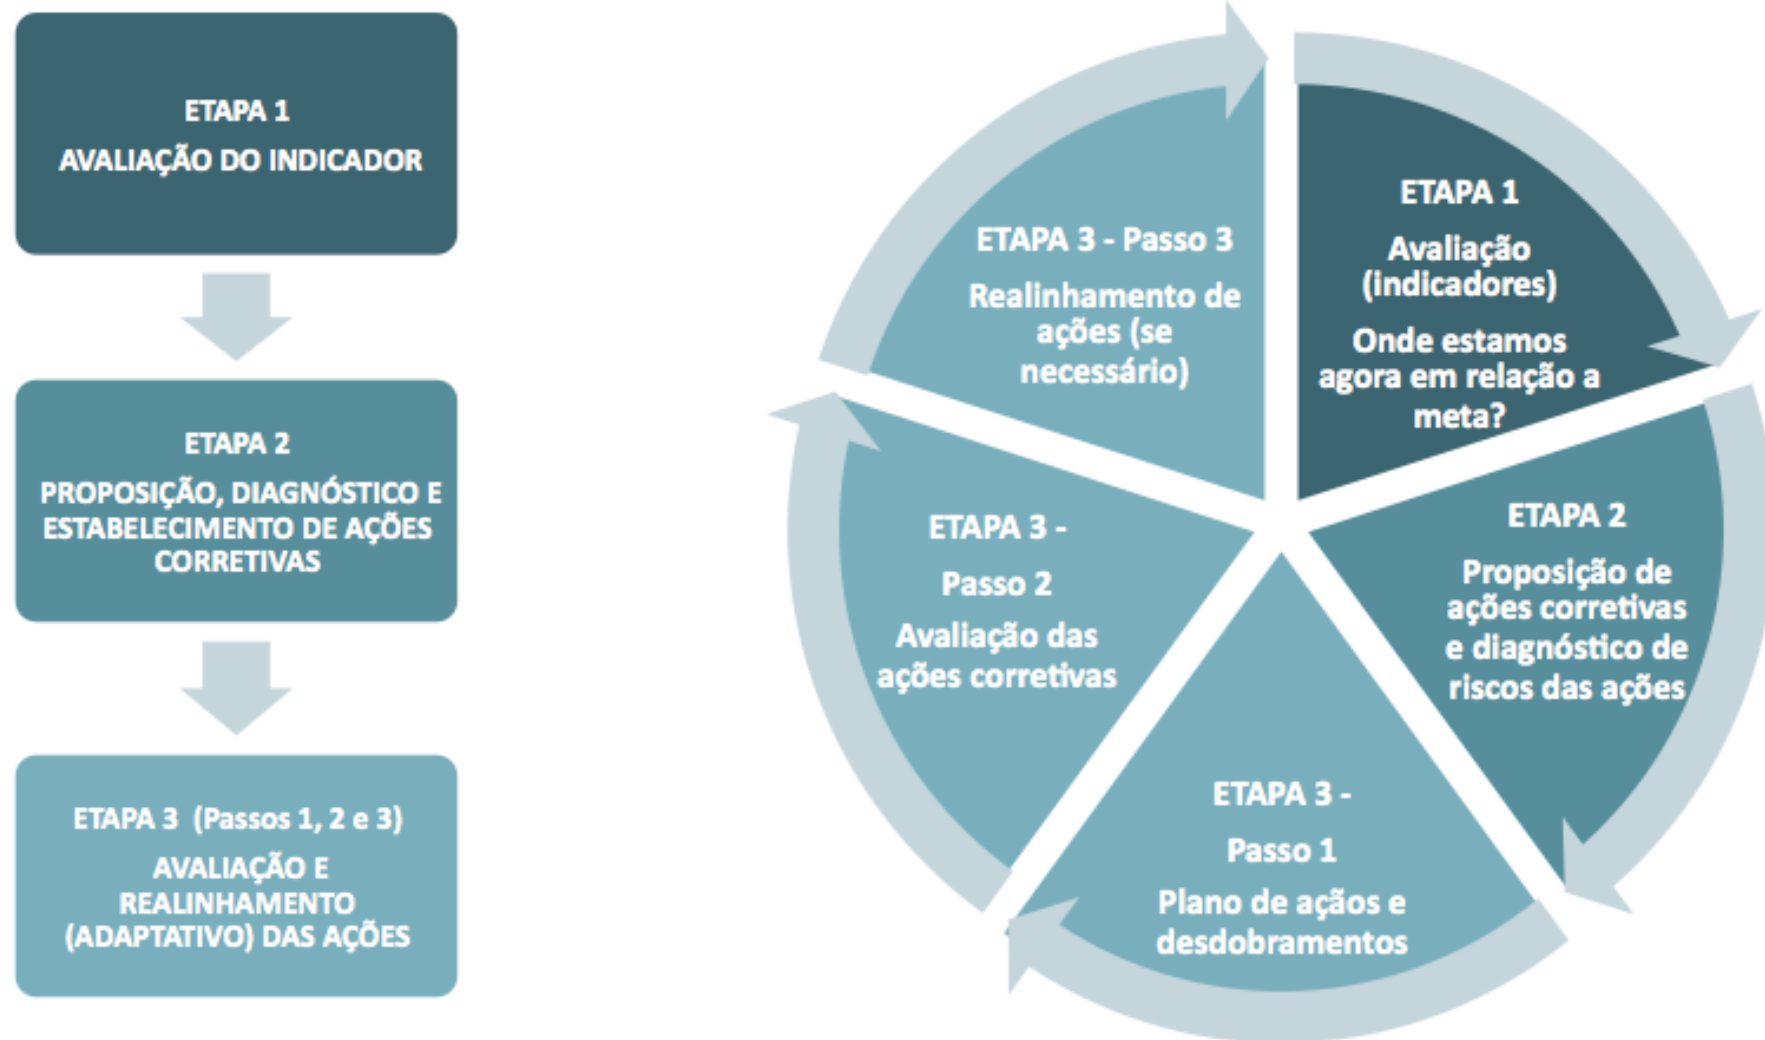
ETAPA 1
AVALIAÇÃO DO INDICADOR

ETAPA 2
PROPOSIÇÃO, DIAGNÓSTICO E ESTABELECIMENTO DE AÇÕES CORRETIVAS

ETAPA 3 (Passos 1, 2 e 3)
AVALIAÇÃO E REALINHAMENTO (ADAPTATIVO) DAS AÇÕES

ETAPA 1
Avaliação (indicadores)
Onde estamos agora em relação a meta?

ETAPA 2
Proposição de ações corretivas e diagnóstico de riscos das ações

ETAPA 3 -
Passo 1
Plano de ações e desdobramentos

ETAPA 3 -
Passo 2
Avaliação das ações corretivas

ETAPA 3 - Passo 3
Realinhamento de ações (se necessário)